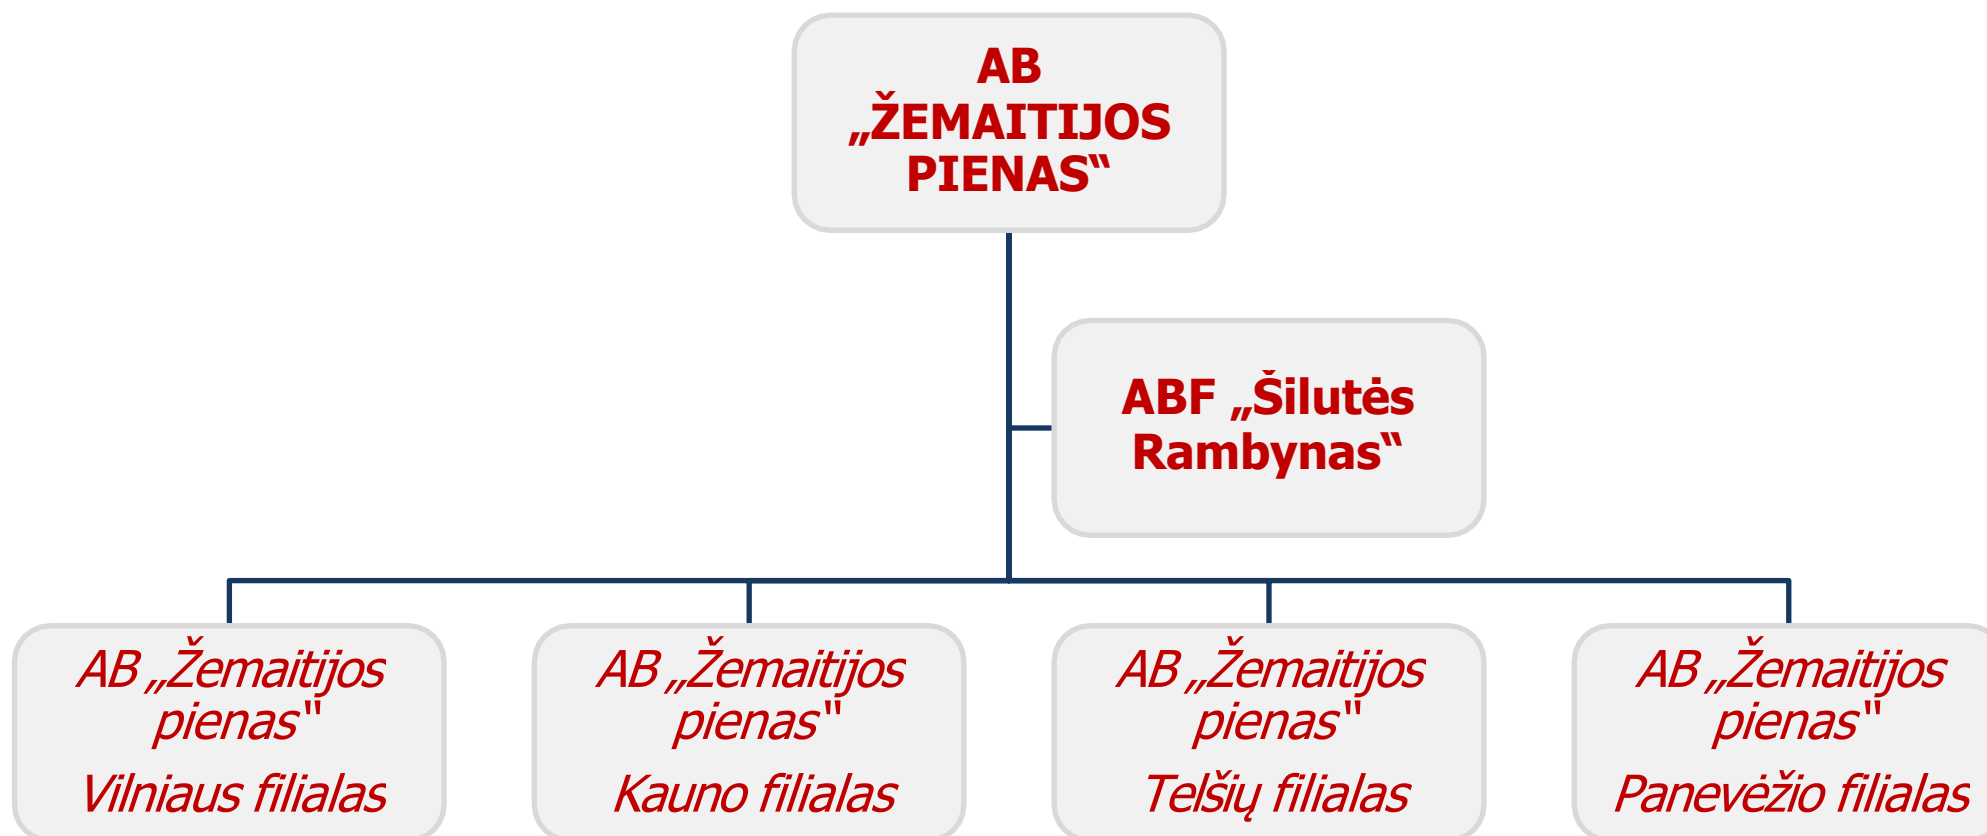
AB „ŽEMAITIJOS PIENAS“

ABF „Šilutės Rambynas“

AB „Žemaitijos pienas"
Vilniaus filialas

AB „Žemaitijos pienas"
Kauno filialas

AB „Žemaitijos pienas"
Telšių filialas

AB „Žemaitijos pienas"
Panevėžio filialas